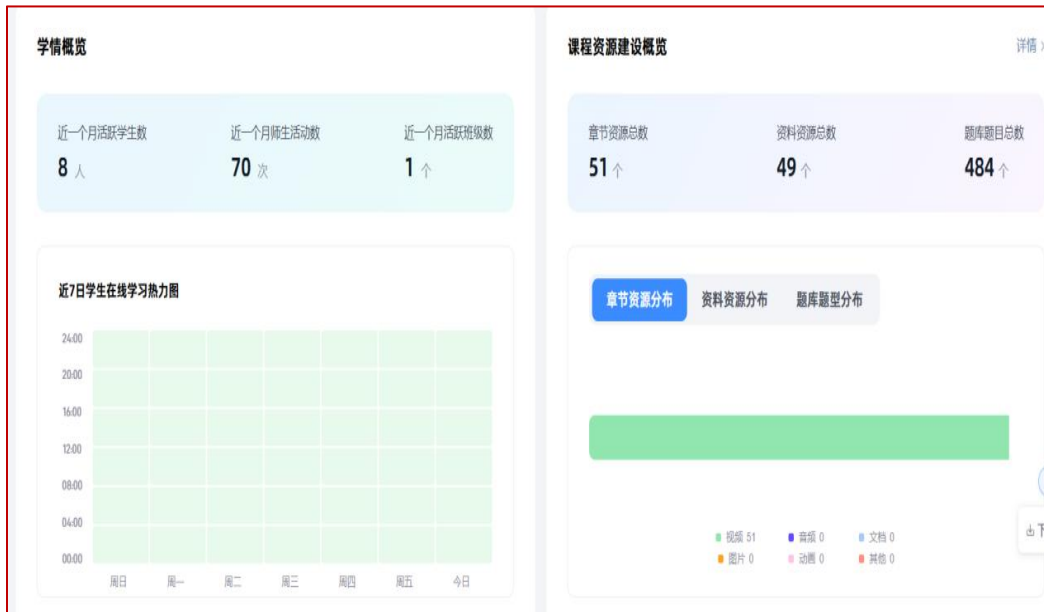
学情概览

近一个月活跃学生数
8 人

近一个月师生活动数
70 次

近一个月活跃班级数
1 个

近7日学生在线学习热力图

24:00
20:00
16:00
12:00
08:00
04:00
00:00

周日 周一 周二 周三 周四 周五 今日

课程资源建设概览

详情

章节资源总数
51 个

资料资源总数
49 个

题库题目总数
484 个

章节资源分布 资料资源分布 题库题型分布

视频 51 音频 0 文档 0
图片 0 动画 0 其他 0

下